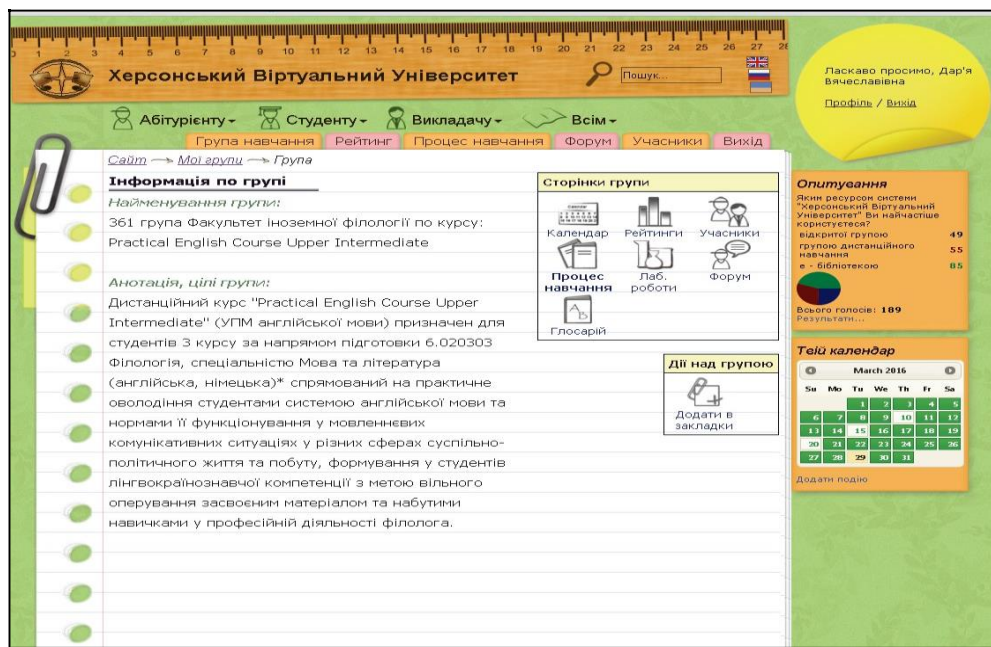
Херсонський Віртуальний Університет

Пошук...

Ласкаво просимо, Дар'я Вячеславівна

Профіль / Вихід

Абітурієнту ▾ Студенту ▾ Викладачу ▾ Всім ▾

Група навчання | Рейтинг | Процес навчання | Форум | Учасники | Вихід

Сайт → Мої групи → Група

Інформація по групі

Найменування групи:

361 група Факультет іноземної філології по курсу: Practical English Course Upper Intermediate

Анотація, цілі групи:

Дистанційний курс "Practical English Course Upper Intermediate" (УПМ англійської мови) призначен для студентів 3 курсу за напрямом підготовки 6.020303 Філологія, спеціальністю Мова та література (англійська, німецька)* спрямований на практичне оволодіння студентами системою англійської мови та нормами її функціонування у мовленнєвих комунікативних ситуаціях у різних сферах суспільно-політичного життя та побуту, формування у студентів лінгвокраїнознавчої компетенції з метою вільного оперування засвоєним матеріалом та набутими навичками у професійній діяльності філолога.

Сторінки групи

Календар | Рейтинги | Учасники
Процес навчання | Лаб. роботи | Форум
Глосарій

Дії над групою

Додати в закладки

Опитування

Яким ресурсом системи "Херсонський Віртуальний Університет" Ви найчастіше користуєтеся?

відкритої групою 49
групою дистанційного навчання 55
е - бібліотекою 85

Всього голосів: 189
Результати...

Твій календар

March 2016

| Su | Mo | Tu | We | Th | Fr | Sa |
|---|---|---|---|---|---|---|
| | | 1 | 2 | 3 | 4 | 5 |
| 6 | 7 | 8 | 9 | 10 | 11 | 12 |
| 13 | 14 | 15 | 16 | 17 | 18 | 19 |
| 20 | 21 | 22 | 23 | 24 | 25 | 26 |
| 27 | 28 | 29 | 30 | 31 | | |

Додати подію